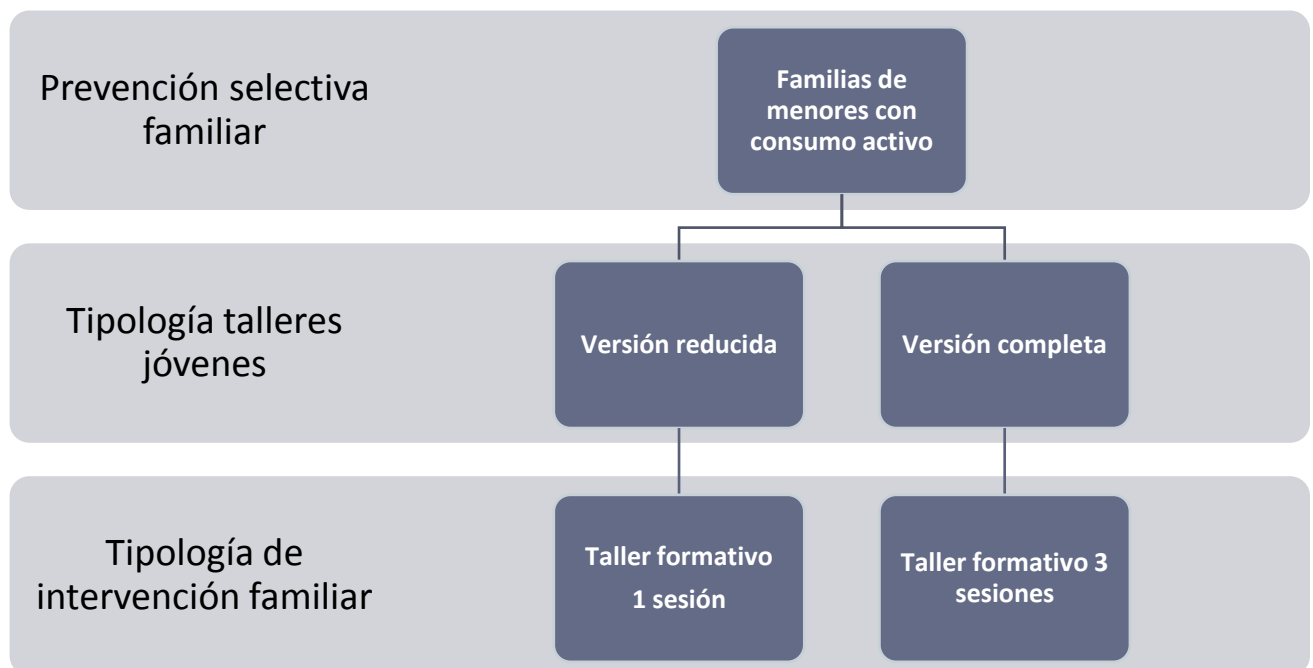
Prevención selectiva familiar

Familias de menores con consumo activo

Tipología talleres jóvenes

Versión reducida

Versión completa

Tipología de intervención familiar

Taller formativo 1 sesión

Taller formativo 3 sesiones